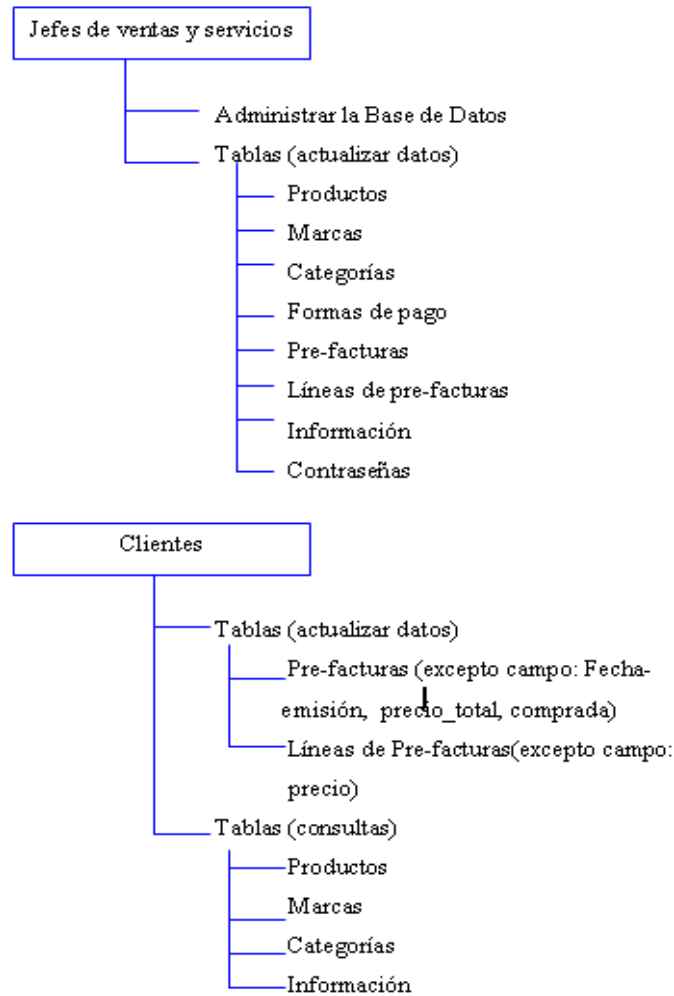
Jefes de ventas y servicios

Administrar la Base de Datos

Tablas (actualizar datos)

Productos

Marcas

Categorías

Formas de pago

Pre-facturas

Líneas de pre-facturas

Información

Contraseñas

Clientes

Tablas (actualizar datos)

Pre-facturas (excepto campo: Fecha-emisión, precio_total, comprada)

Líneas de Pre-facturas(excepto campo: precio)

Tablas (consultas)

Productos

Marcas

Categorías

Información